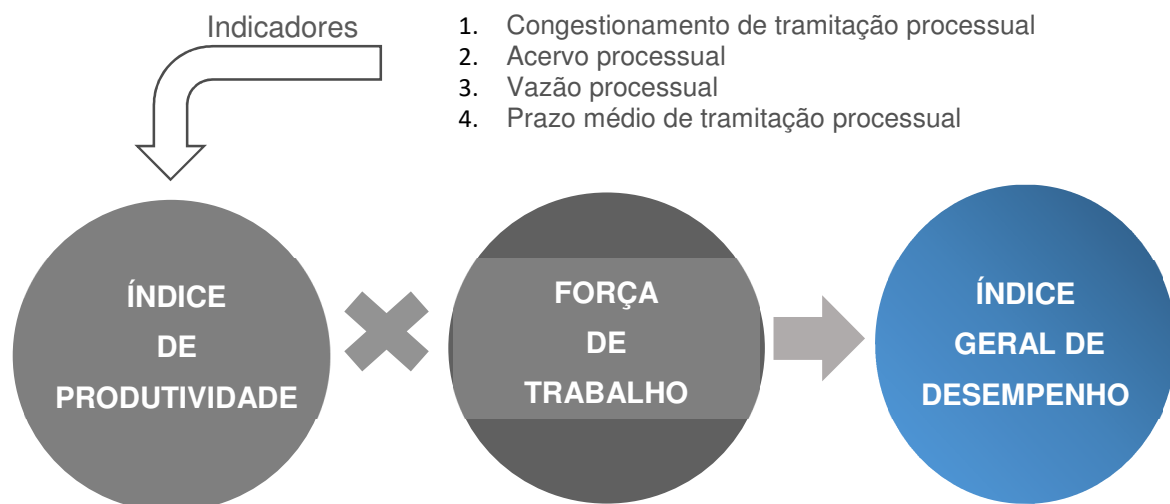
Indicadores

1. Congestionamento de tramitação processual
2. Acervo processual
3. Vazão processual
4. Prazo médio de tramitação processual

ÍNDICE DE PRODUTIVIDADE

FORÇA DE TRABALHO

ÍNDICE GERAL DE DESEMPENHO